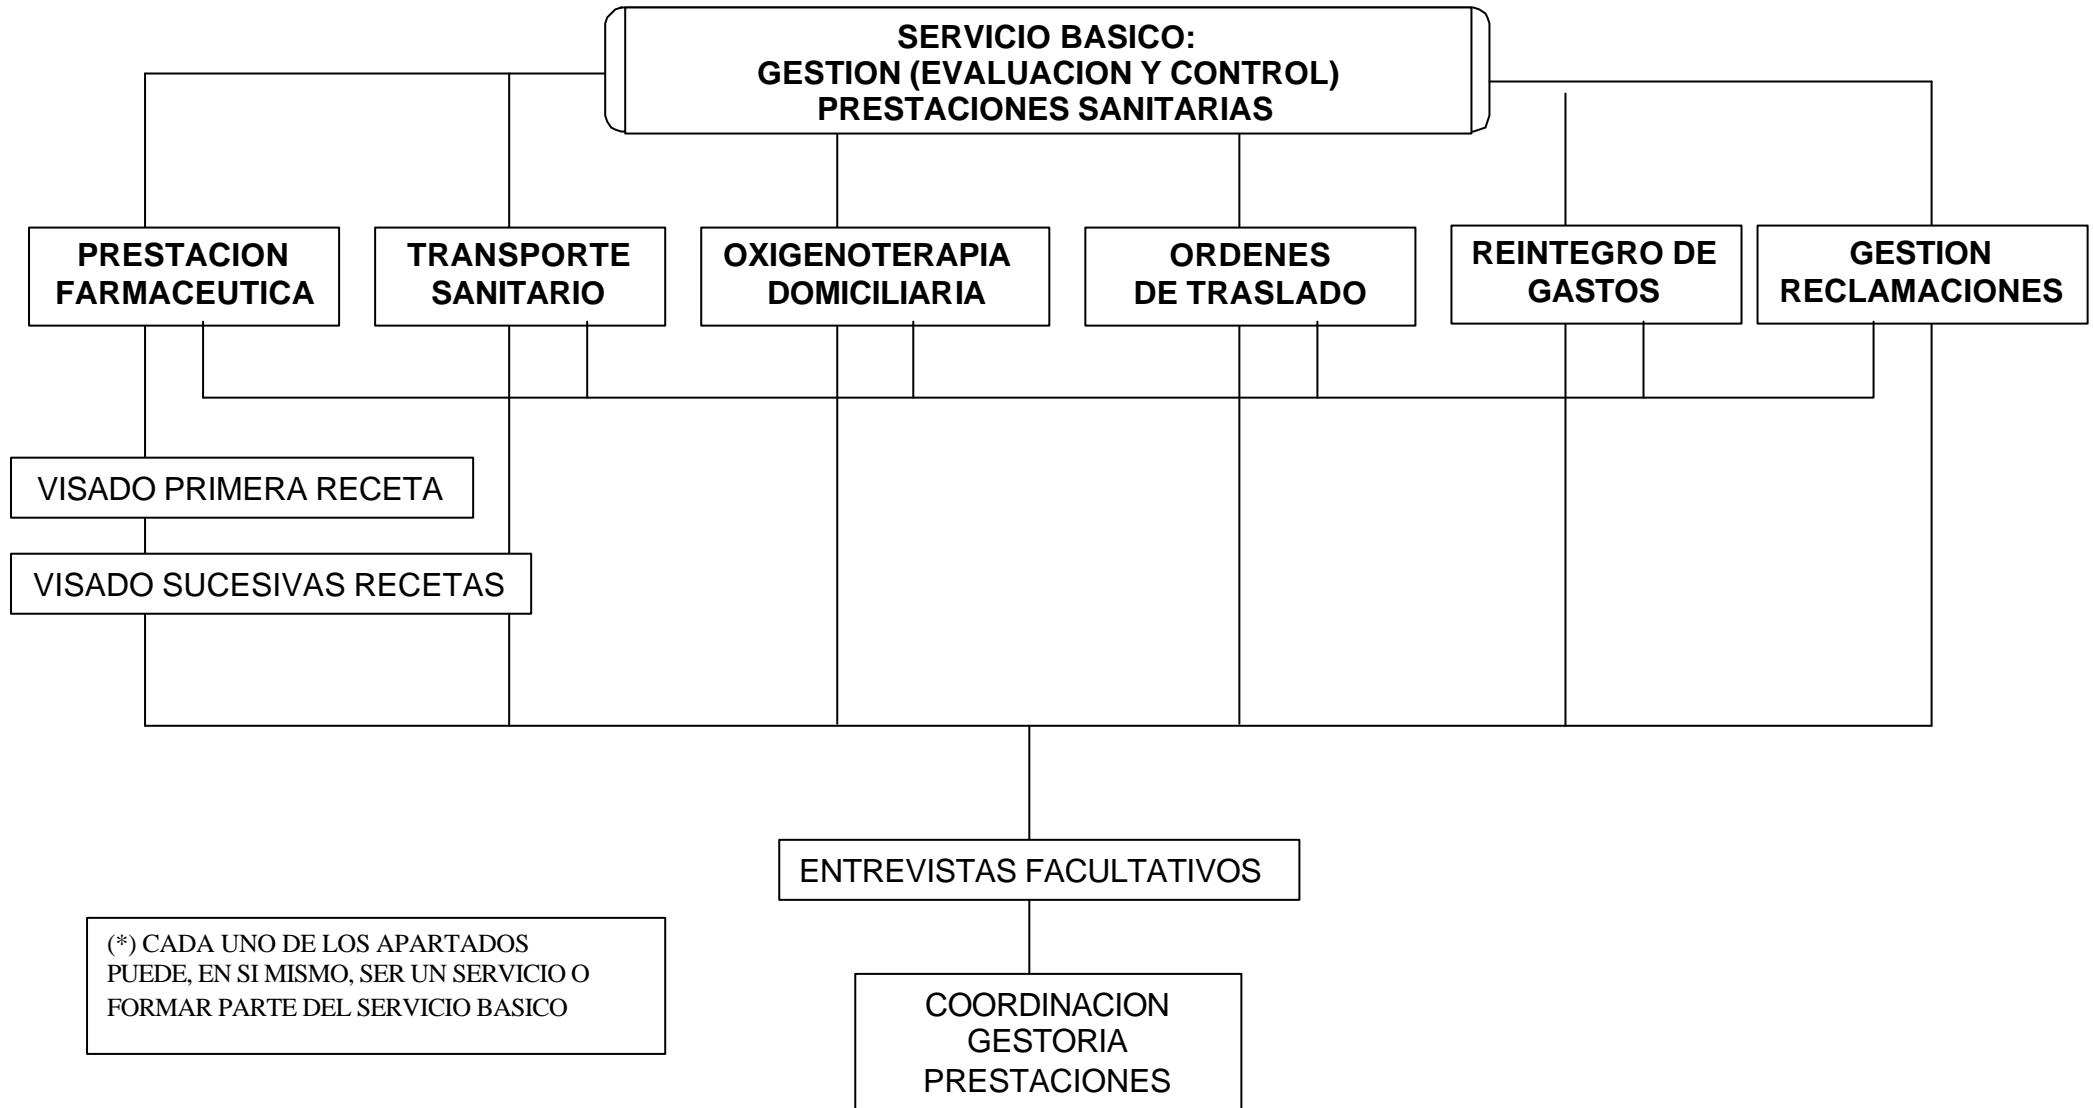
SERVICIO BASICO:
GESTION (EVALUACION Y CONTROL)
PRESTACIONES SANITARIAS

PRESTACION FARMACEUTICA

TRANSPORTE SANITARIO

OXIGENOTERAPIA DOMICILIARIA

ORDENES DE TRASLADO

REINTEGRO DE GASTOS

GESTION RECLAMACIONES

VISADO PRIMERA RECETA

VISADO SUCESIVAS RECETAS

ENTREVISTAS FACULTATIVOS

(*) CADA UNO DE LOS APARTADOS PUEDE, EN SI MISMO, SER UN SERVICIO O FORMAR PARTE DEL SERVICIO BASICO

COORDINACION
GESTORIA
PRESTACIONES